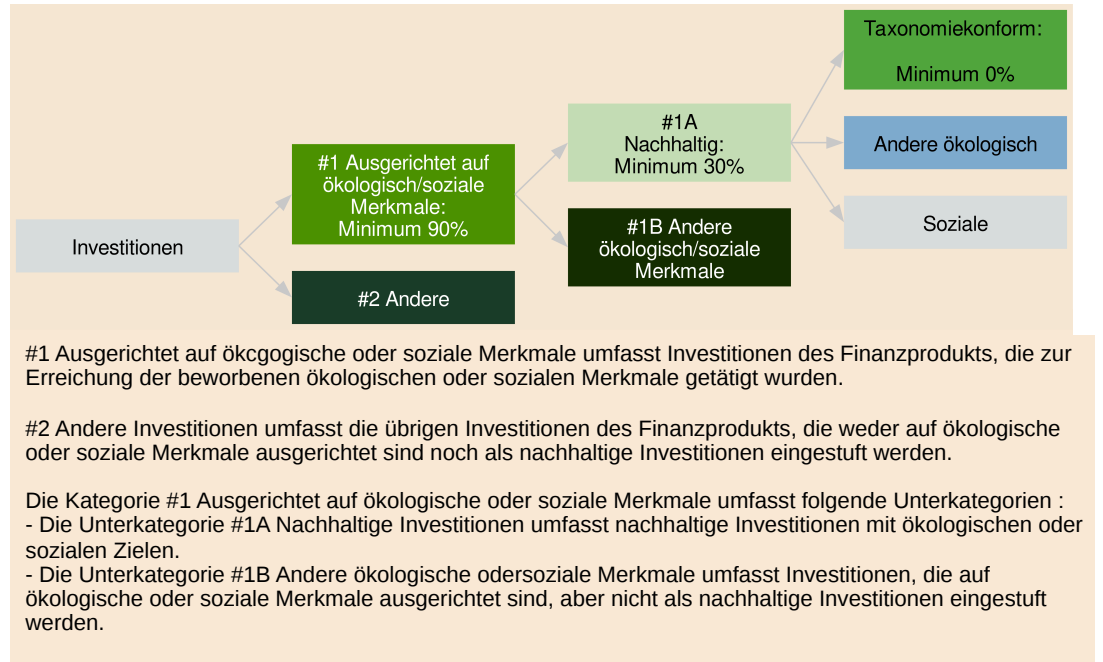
Investitionen

#1 Ausgerichtet auf ökologisch/soziale Merkmale: Minimum 90%

#2 Andere

#1A Nachhaltig: Minimum 30%

#1B Andere ökologisch/soziale Merkmale

Taxonomiekonform:

Minimum 0%

Andere ökologisch

Soziale

#1 Ausgerichtet auf ökcgogische oder soziale Merkmale umfasst Investitionen des Finanzprodukts, die zur Erreichung der beworbenen ökologischen oder sozialen Merkmale getätigt wurden.

#2 Andere Investitionen umfasst die übrigen Investitionen des Finanzprodukts, die weder auf ökologische oder soziale Merkmale ausgerichtet sind noch als nachhaltige Investitionen eingestuft werden.

Die Kategorie #1 Ausgerichtet auf ökologische oder soziale Merkmale umfasst folgende Unterkategorien :
- Die Unterkategorie #1A Nachhaltige Investitionen umfasst nachhaltige Investitionen mit ökologischen oder sozialen Zielen.
- Die Unterkategorie #1B Andere ökologische odersoziale Merkmale umfasst Investitionen, die auf ökologische oder soziale Merkmale ausgerichtet sind, aber nicht als nachhaltige Investitionen eingestuft werden.